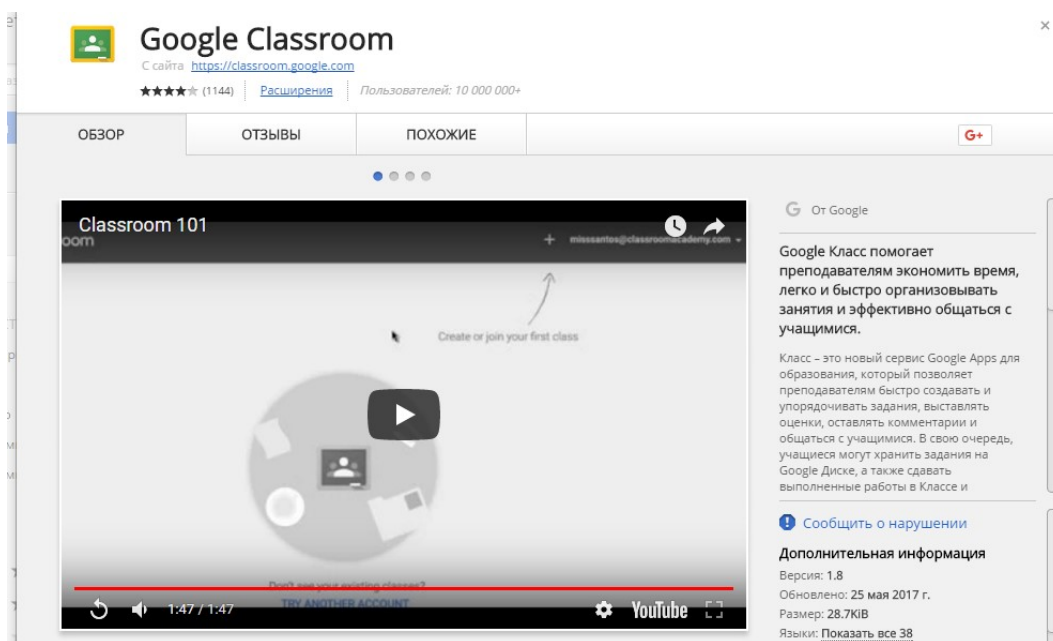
Google Classroom
С сайта https://classroom.google.com
★★★★★ (1144) Расширения Пользователей: 10 000 000+

×

ОБЗОР ОТЗЫВЫ ПОХОЖИЕ G+

Classroom 101
oom
+ misssantos@classroomacademy.com
Create or join your first class
Don't see your existing classes?
TRY ANOTHER ACCOUNT
1:47 / 1:47 YouTube

От Google

Google Класс помогает преподавателям экономить время, легко и быстро организовывать занятия и эффективно общаться с учащимися.

Класс – это новый сервис Google Apps для образования, который позволяет преподавателям быстро создавать и упорядочивать задания, выставлять оценки, оставлять комментарии и общаться с учащимися. В свою очередь, учащиеся могут хранить задания на Google Диске, а также сдавать выполненные работы в Классе и

Сообщить о нарушении

Дополнительная информация
Версия: 1.8
Обновлено: 25 мая 2017 г.
Размер: 28.7KiB
Языки: Показать все 38